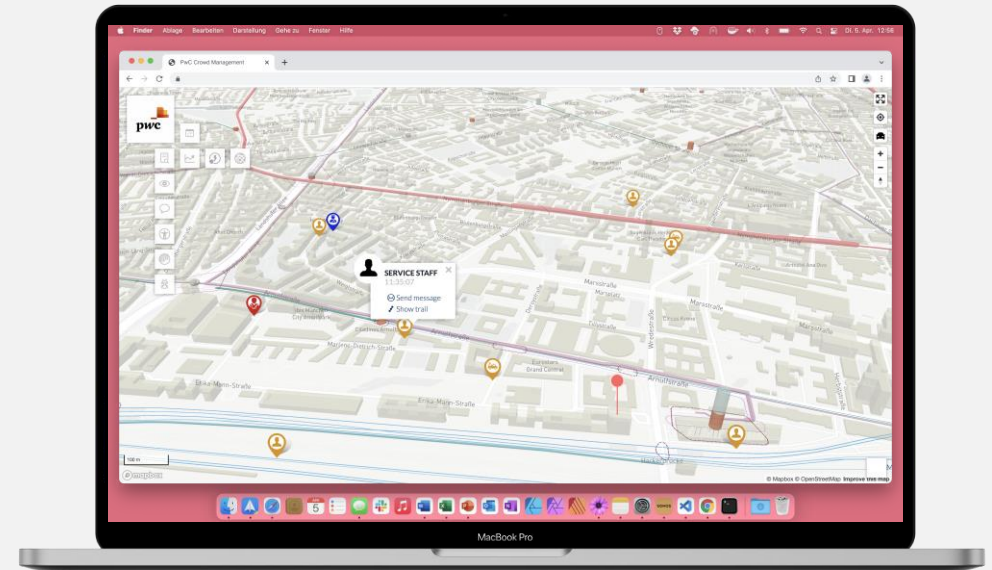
Finder Ablage Bearbeiten Darstellung Gehe zu Fenster Hilfe

Di. 5. Apr. 12:58

PwC Crowd Management

pwc

SERVICE STAFF
11:35:07
Send message
Show trail

Marsstraße
Arnulfstraße
Marlene-Dietrich-Straße
Erika-Mann-Straße
Wredestraße
Hackerbrücke
City Apartments

100 m
© mapbox
© Mapbox © OpenStreetMap Improve this map

MacBook Pro